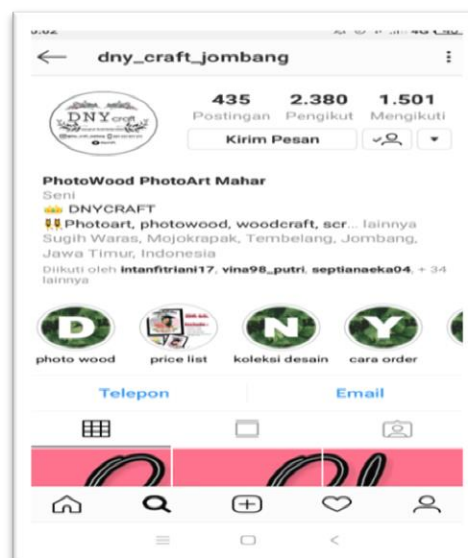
dny_craft_jombang

DNY craft

435
Postingan

2.380
Pengikut

1.501
Mengikuti

Kirim Pesan

PhotoWood PhotoArt Mahar
Seni
👑 DNYCRAFT
🎀 Photoart, photowood, woodcraft, scr... lainnya
Sugih Waras, Mojokrapak, Tembelang, Jombang, Jawa Timur, Indonesia
Diikuti oleh intanfitriani17, vina98_putri, septianaeka04, + 34 lainnya

D
photo wood

price list

N
koleksi desain

Y
cara order

Telepon

Email